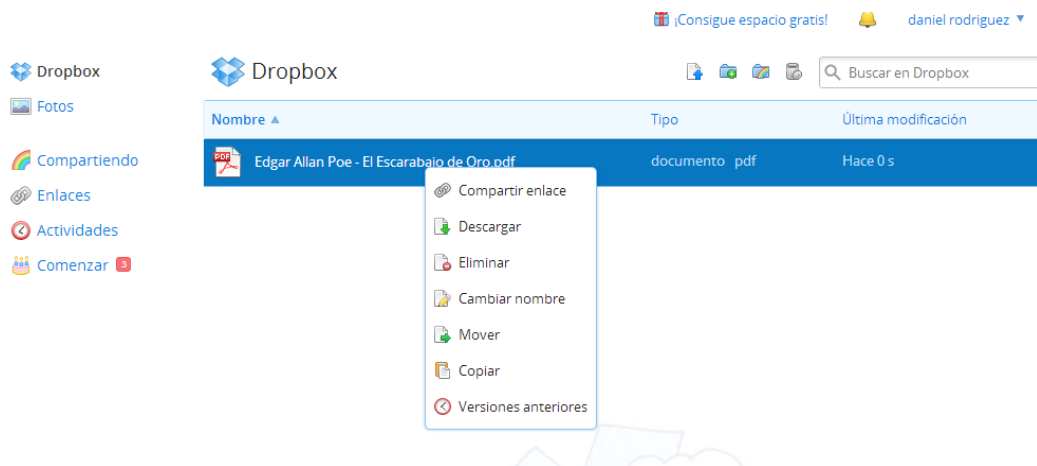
¡Consigue espacio gratis!
daniel rodriguez ▼

Dropbox
Fotos

Compartiendo
Enlaces
Actividades
Comenzar 3

Dropbox

Buscar en Dropbox

| Nombre ▲ | Tipo | Última modificación |
|---|---|---|
| Edgar Allan Poe - El Escarabajo de Oro.pdf | documento pdf | Hace 0 s |

Compartir enlace
Descargar
Eliminar
Cambiar nombre
Mover
Copiar
Versiones anteriores